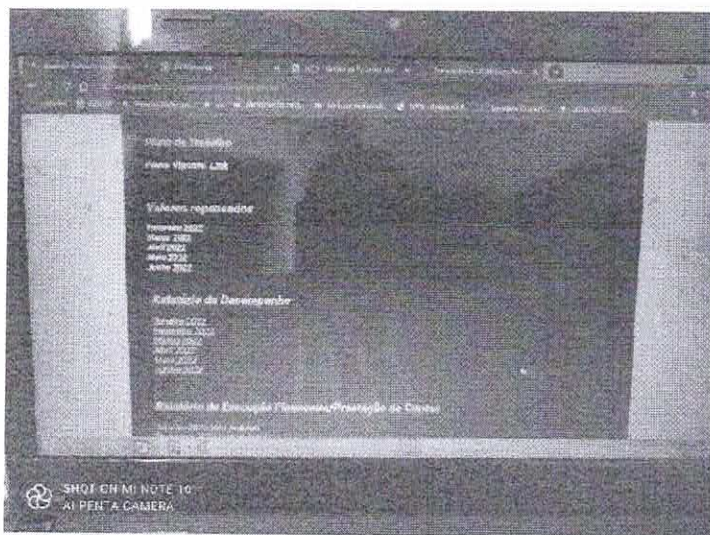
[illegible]

Plano de Trabalho

Plano Vigente: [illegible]

Valores repassados

Fevereiro 2022
Março 2022
Abril 2022
Maio 2022
Junho 2022

Relatório de Desempenho

Janeiro 2022
Fevereiro 2022
Março 2022
Abril 2022
Maio 2022
Junho 2022

Relatório de Execução Financeira/Prestação de Contas

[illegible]

SHOT ON MI NOTE 10
AI PENTA CAMERA